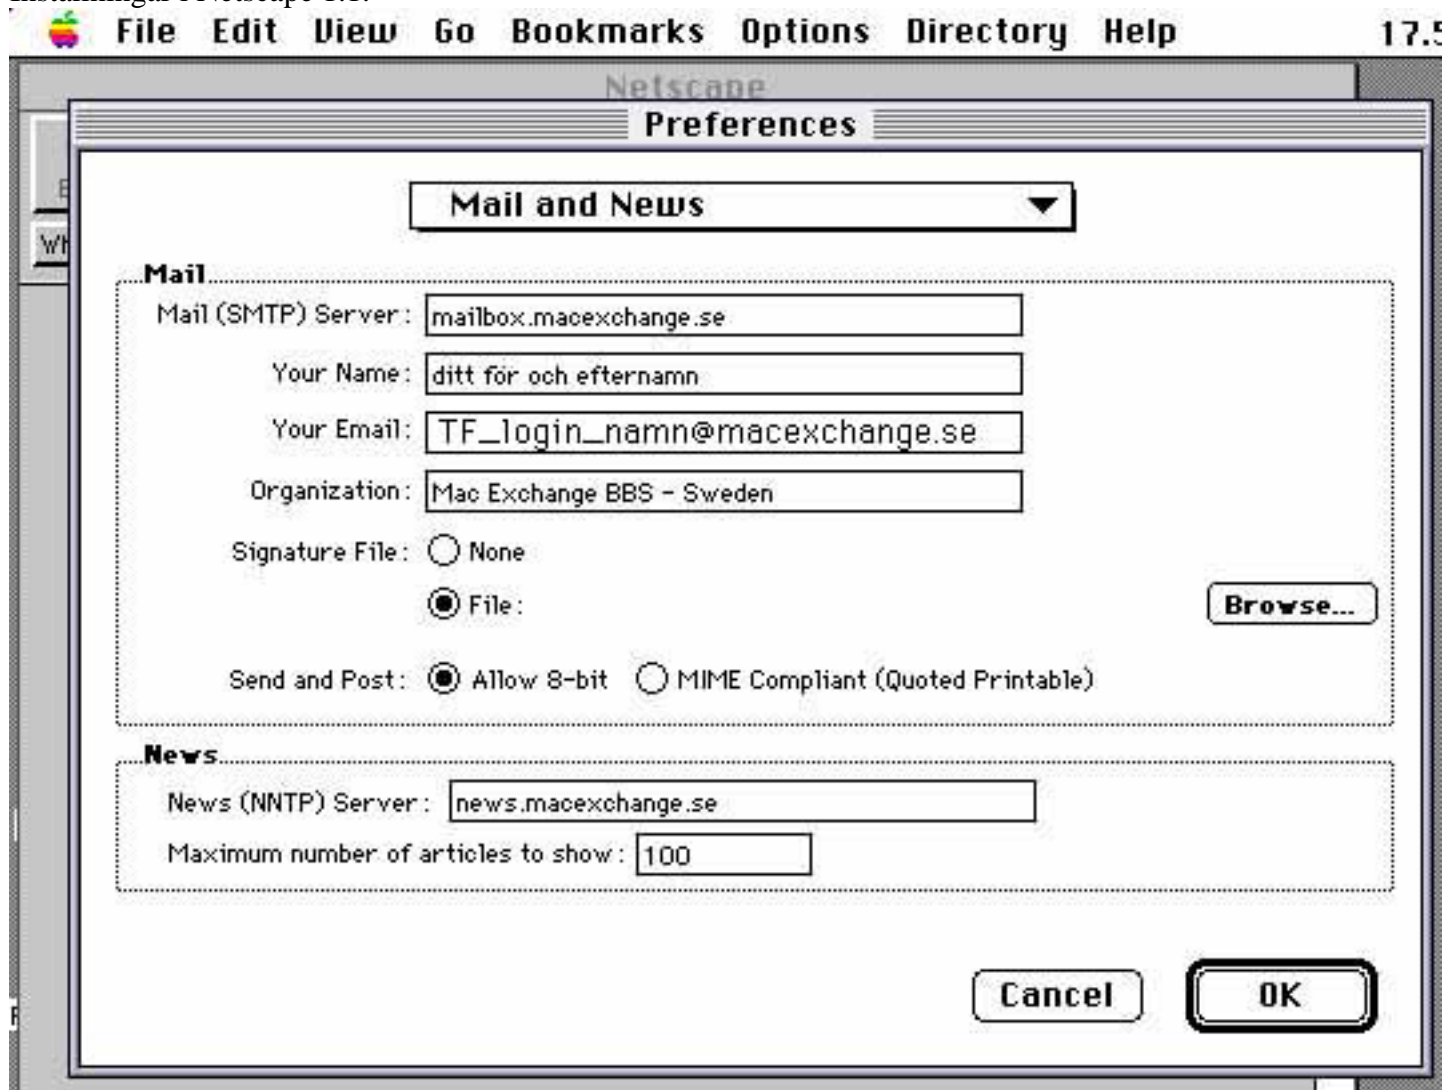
Inställningar i Netscape 1.1:

File Edit View Go Bookmarks Options Directory Help 17.5

Netscape

Preferences

Mail and News

Mail

Mail (SMTP) Server: mailbox.macexchange.se

Your Name: ditt för och efternamn

Your Email: TF_login_namn@macexchange.se

Organization: Mac Exchange BBS - Sweden

Signature File: None

File:

Browse...

Send and Post: Allow 8-bit MIME Compliant (Quoted Printable)

News

News (NNTP) Server: news.macexchange.se

Maximum number of articles to show: 100

Cancel

OK